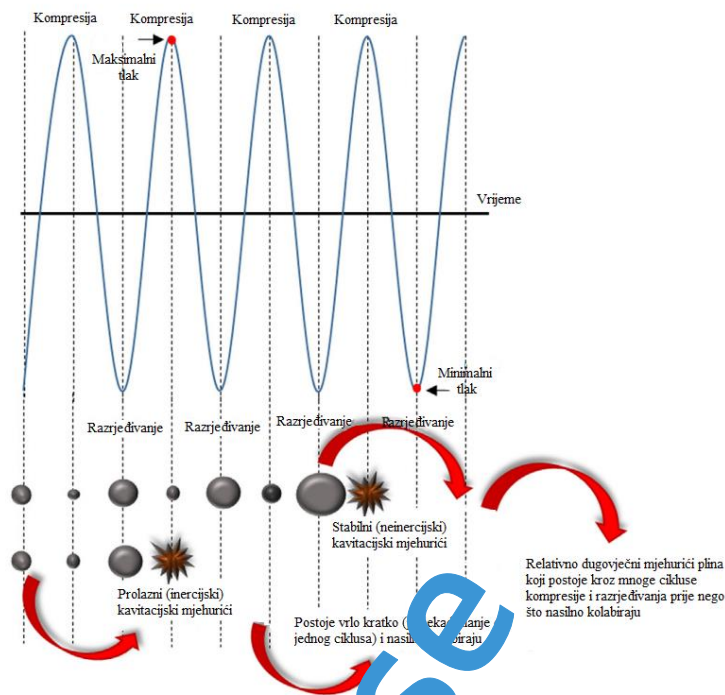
Kompresija

Kompresija

Kompresija

Kompresija

Maksimalni tlak

Vrijeme

Minimalni tlak

Razrjeđivanje

Razrjeđivanje

Razrjeđivanje

Razrjeđivanje

Stabilni (neinercijski) kavitacijski mjehurići

Relativno dugovječni mjehurići plina koji postoje kroz mnoge cikluse kompresije i razrjeđivanja prije nego što nasilno kolabiraju

Prolazni (inercijski) kavitacijski mjehurići

Postoje vrlo kratko ([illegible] jednog ciklusa) i nasi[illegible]raju